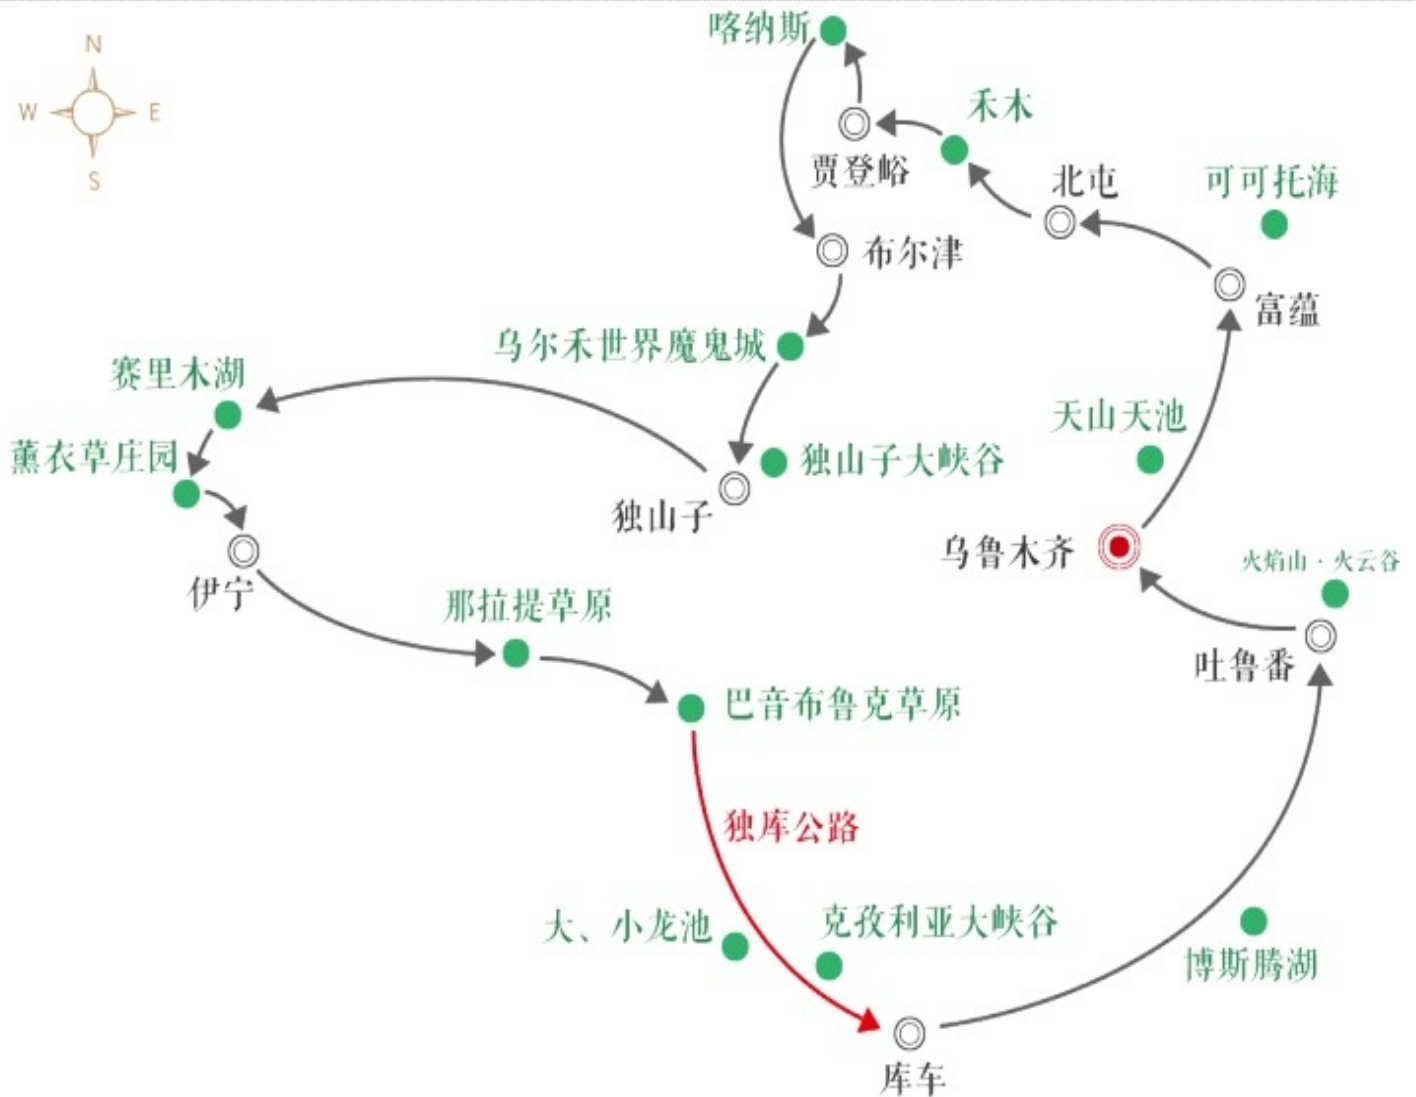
N
W
E
S

喀纳斯
禾木
贾登峪
北屯
可可托海
布尔津
富蕴
乌尔禾世界魔鬼城
赛里木湖
天山天池
薰衣草庄园
独山子大峡谷
独山子
乌鲁木齐
火焰山 · 火云谷
伊宁
那拉提草原
吐鲁番
巴音布鲁克草原
独库公路
大、小龙池
克孜利亚大峡谷
博斯腾湖
库车